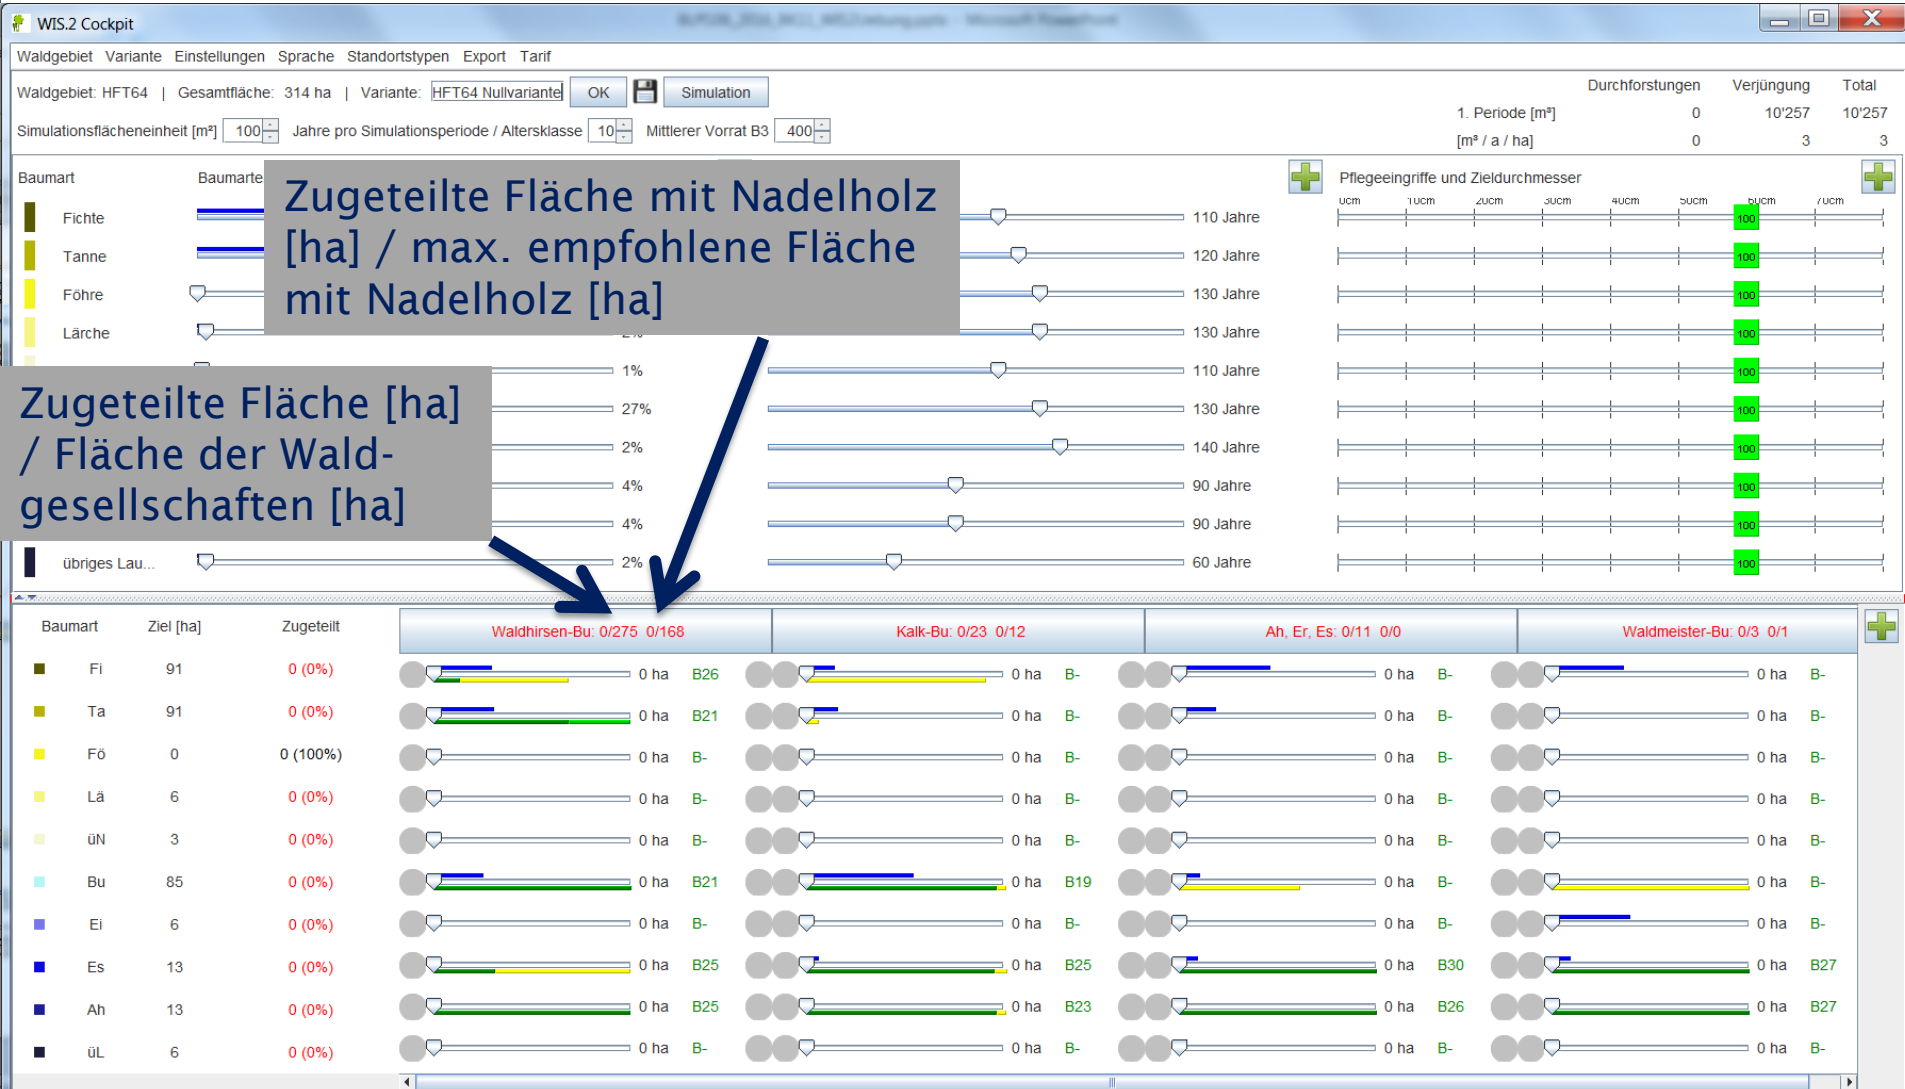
WIS.2 Cockpit

Waldgebiet Variante Einstellungen Sprache Standortstypen Export Tarif

Waldgebiet: HFT64 | Gesamtfläche: 314 ha | Variante: HFT64 Nullvariante OK Simulation

Simulationsflächeneinheit [m²] 100 Jahre pro Simulationsperiode / Altersklasse 10 Mittlerer Vorrat B3 400

| | Durchforstungen | Verjüngung | Total |
|---|---|---|---|
| 1. Periode [m³] | 0 | 10'257 | 10'257 |
| [m³ / a / ha] | 0 | 3 | 3 |

Baumart Baumarte

Fichte 110 Jahre
Tanne 120 Jahre
Föhre 130 Jahre
Lärche 130 Jahre
1% 110 Jahre
27% 130 Jahre
2% 140 Jahre
4% 90 Jahre
4% 90 Jahre
übriges Lau... 2% 60 Jahre

Pflegeeingriffe und Zieldurchmesser
0cm 10cm 20cm 30cm 40cm 50cm 60cm 70cm
100 100 100 100 100 100 100 100 100 100

Zugeteilte Fläche mit Nadelholz [ha] / max. empfohlene Fläche mit Nadelholz [ha]

Zugeteilte Fläche [ha] / Fläche der Waldgesellschaften [ha]

| Baumart | Ziel [ha] | Zugeteilt | Waldhirsen-Bu: 0/275 0/168 | | Kalk-Bu: 0/23 0/12 | | Ah, Er, Es: 0/11 0/0 | | Waldmeister-Bu: 0/3 0/1 | |
|---|---|---|---|---|---|---|---|---|---|---|
| Fi | 91 | 0 (0%) | 0 ha | B26 | 0 ha | B- | 0 ha | B- | 0 ha | B- |
| Ta | 91 | 0 (0%) | 0 ha | B21 | 0 ha | B- | 0 ha | B- | 0 ha | B- |
| Fö | 0 | 0 (100%) | 0 ha | B- | 0 ha | B- | 0 ha | B- | 0 ha | B- |
| Lä | 6 | 0 (0%) | 0 ha | B- | 0 ha | B- | 0 ha | B- | 0 ha | B- |
| üN | 3 | 0 (0%) | 0 ha | B- | 0 ha | B- | 0 ha | B- | 0 ha | B- |
| Bu | 85 | 0 (0%) | 0 ha | B21 | 0 ha | B19 | 0 ha | B- | 0 ha | B- |
| Ei | 6 | 0 (0%) | 0 ha | B- | 0 ha | B- | 0 ha | B- | 0 ha | B- |
| Es | 13 | 0 (0%) | 0 ha | B25 | 0 ha | B25 | 0 ha | B30 | 0 ha | B27 |
| Ah | 13 | 0 (0%) | 0 ha | B25 | 0 ha | B23 | 0 ha | B26 | 0 ha | B27 |
| üL | 6 | 0 (0%) | 0 ha | B- | 0 ha | B- | 0 ha | B- | 0 ha | B- |